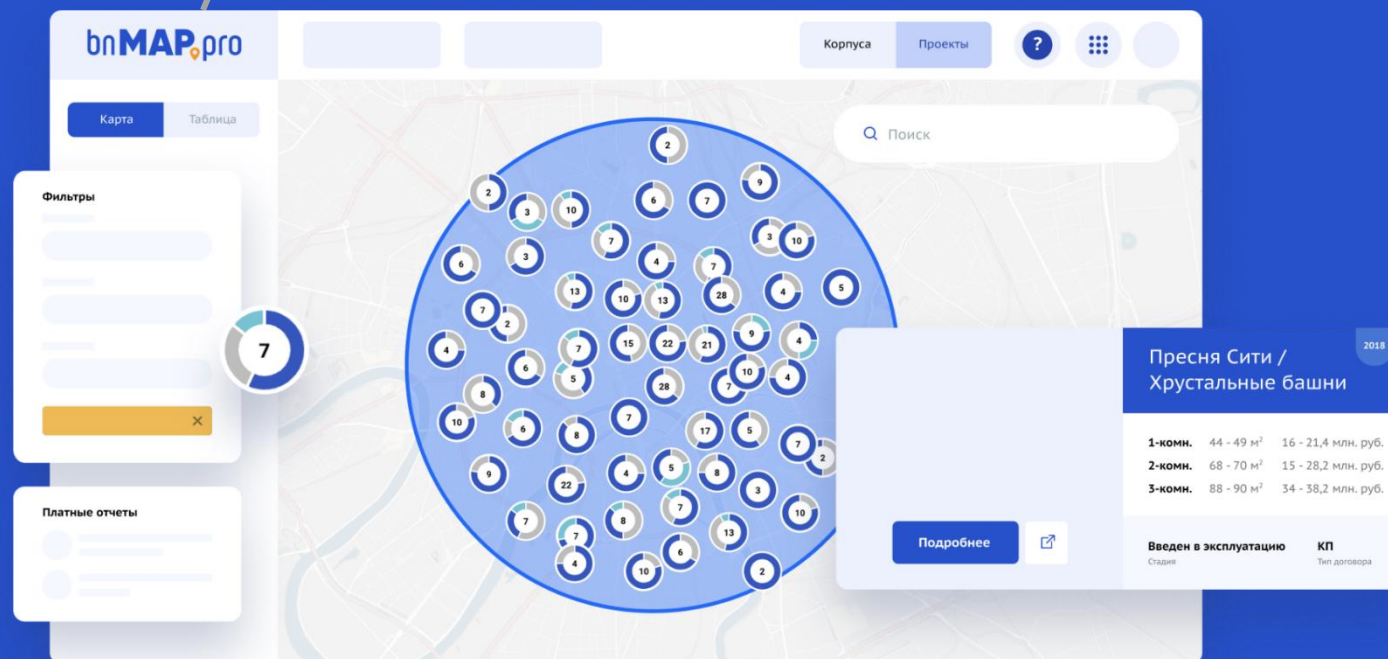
bnMAP.pro

Корпуса
Проекты
?

Карта
Таблица

Фильтры

7

Платные отчеты

Поиск

2
2
3
10
6
7
9
3
10
6
3
7
4
7
13
10
13
28
4
5
7
2
4
7
15
22
21
9
4
6
5
28
10
7
4
8
10
6
8
7
17
5
7
2
9
22
4
5
8
3
7
7
8
7
13
10
4
6
10
2

2018
Пресня Сити / Хрустальные башни

1-комн. 44 - 49 м$^2$ 16 - 21,4 млн. руб.
2-комн. 68 - 70 м$^2$ 15 - 28,2 млн. руб.
3-комн. 88 - 90 м$^2$ 34 - 38,2 млн. руб.

Подробнее

Введен в эксплуатацию
Стадия
КП
Тип договора